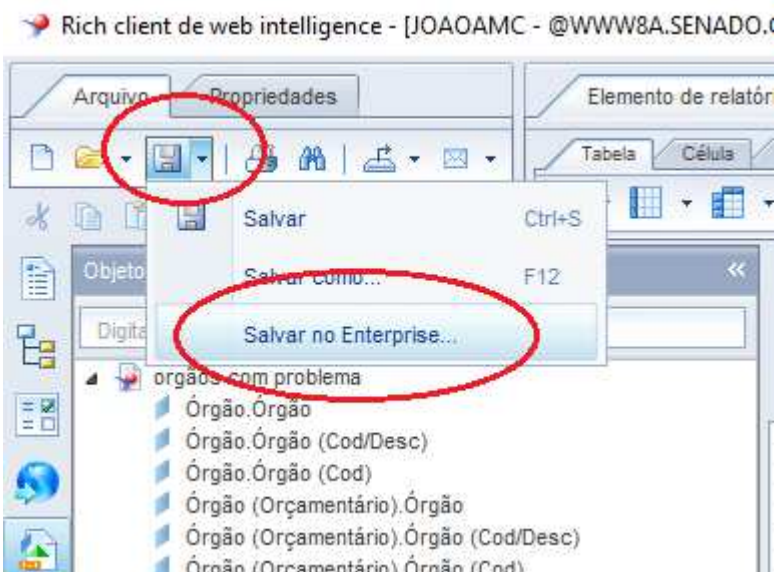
Rich client de web intelligence - [JOAOAMC - @WWW8A.SENADO.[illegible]

Arquivo
Propriedades
Elemento de relatór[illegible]
Tabela
Célula

Salvar Ctrl+S
Salvar como... F12
Salvar no Enterprise...

Objeto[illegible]
Digita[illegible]

orgãos com problema
Órgão.Órgão
Órgão.Órgão (Cod/Desc)
Órgão.Órgão (Cod)
Órgão (Orçamentário).Órgão
Órgão (Orçamentário).Órgão (Cod/Desc)
Órgão (Orçamentário).Órgão (Cod)